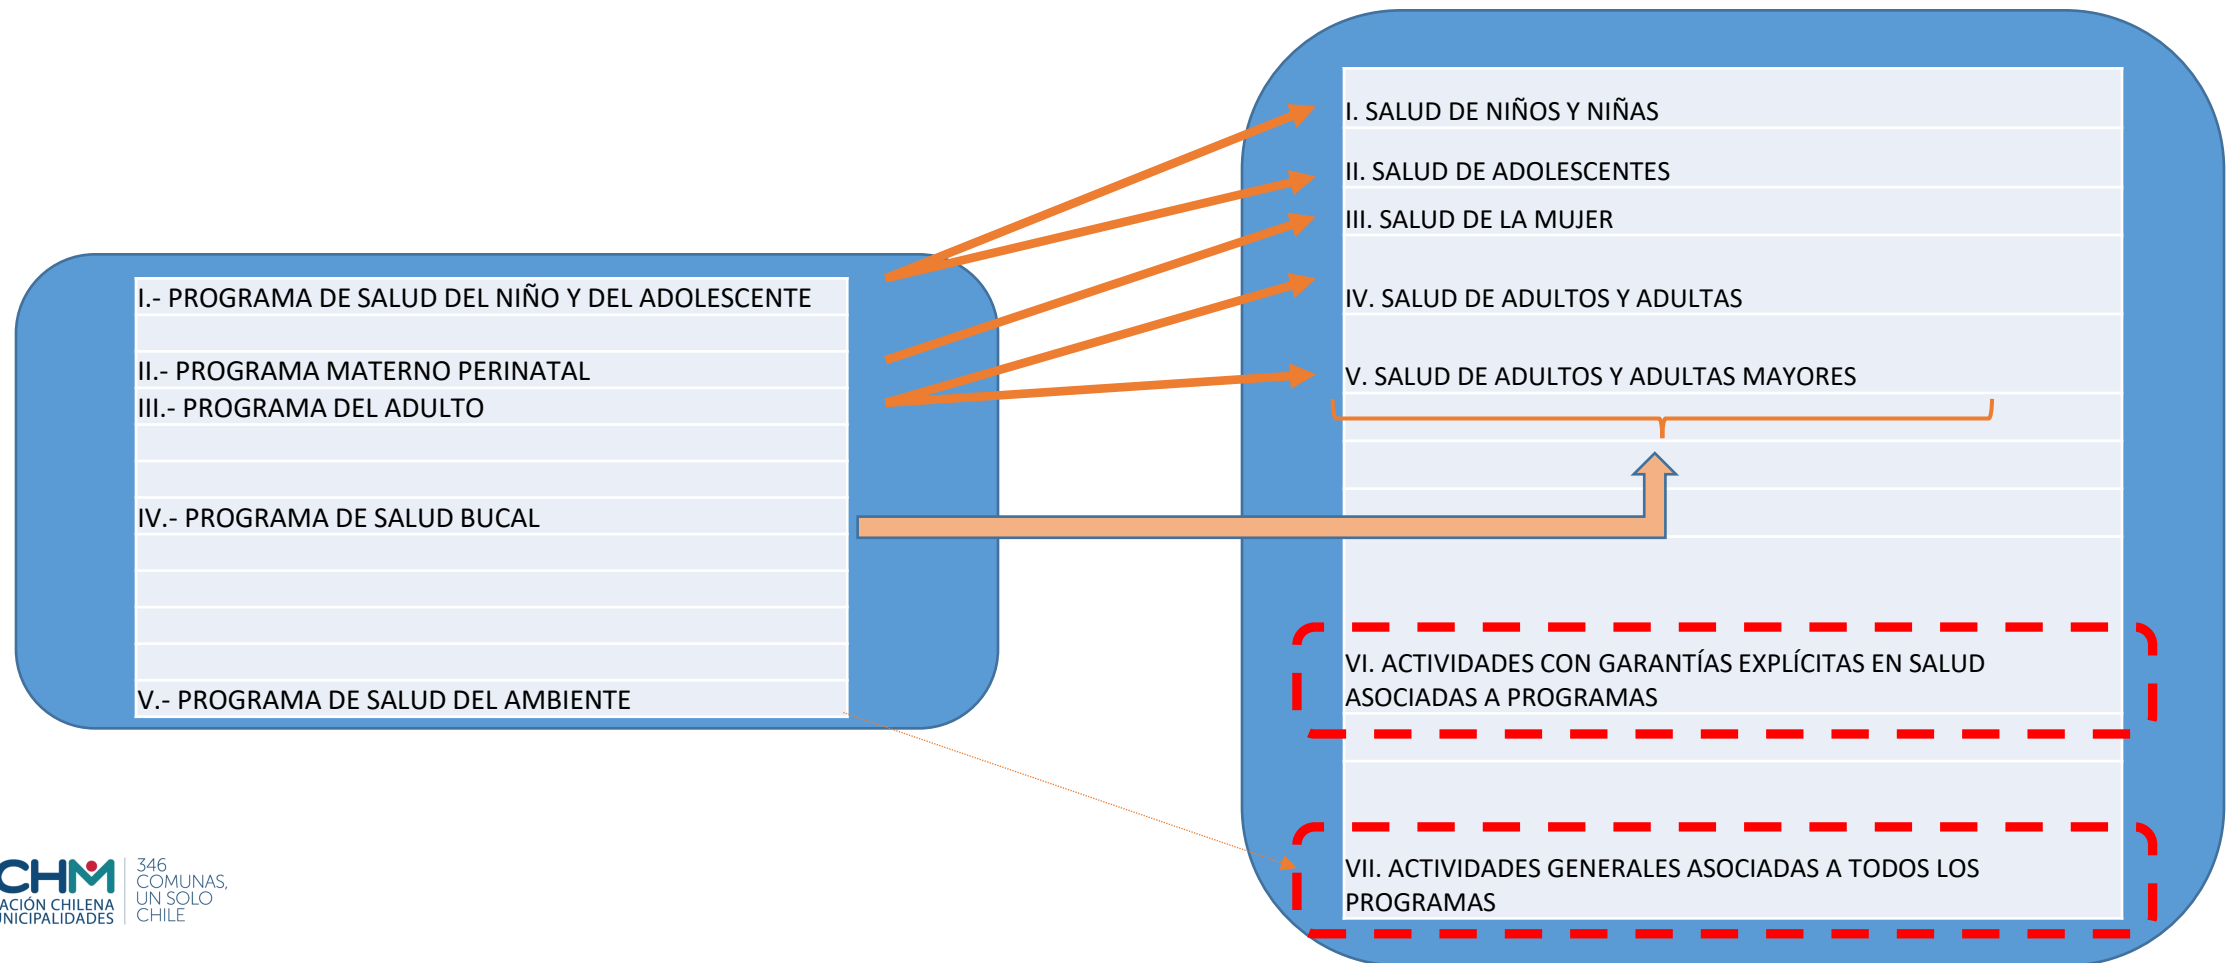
I.- PROGRAMA DE SALUD DEL NIÑO Y DEL ADOLESCENTE

II.- PROGRAMA MATERNO PERINATAL

III.- PROGRAMA DEL ADULTO

IV.- PROGRAMA DE SALUD BUCAL

V.- PROGRAMA DE SALUD DEL AMBIENTE

I. SALUD DE NIÑOS Y NIÑAS

II. SALUD DE ADOLESCENTES

III. SALUD DE LA MUJER

IV. SALUD DE ADULTOS Y ADULTAS

V. SALUD DE ADULTOS Y ADULTAS MAYORES

VI. ACTIVIDADES CON GARANTÍAS EXPLÍCITAS EN SALUD ASOCIADAS A PROGRAMAS

VII. ACTIVIDADES GENERALES ASOCIADAS A TODOS LOS PROGRAMAS

CHM
ACIÓN CHILENA
INICIPALIDADES

346 COMUNAS, UN SOLO CHILE